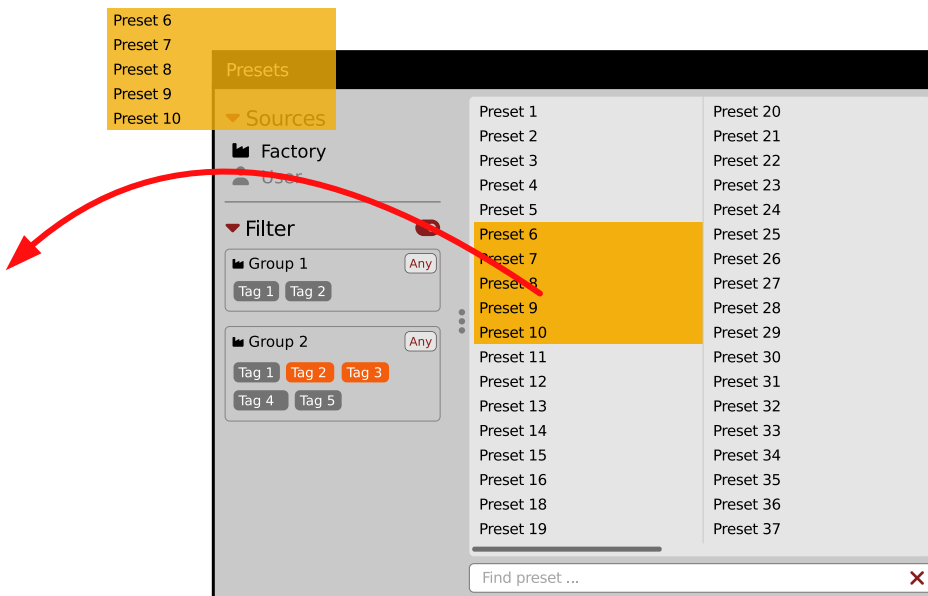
Preset 6
Preset 7
Preset 8
Preset 9
Preset 10

Presets

Sources

Factory
User

Filter

Group 1 Any
Tag 1 Tag 2

Group 2 Any
Tag 1 Tag 2 Tag 3
Tag 4 Tag 5

Preset 1
Preset 2
Preset 3
Preset 4
Preset 5
Preset 6
Preset 7
Preset 8
Preset 9
Preset 10
Preset 11
Preset 12
Preset 13
Preset 14
Preset 15
Preset 16
Preset 18
Preset 19

Preset 20
Preset 21
Preset 22
Preset 23
Preset 24
Preset 25
Preset 26
Preset 27
Preset 28
Preset 29
Preset 30
Preset 31
Preset 32
Preset 33
Preset 34
Preset 35
Preset 36
Preset 37

Find preset ...